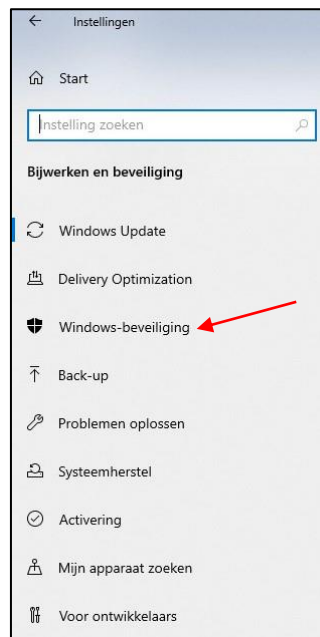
Instellingen

Start

Instelling zoeken

Bijwerken en beveiliging

Windows Update

Delivery Optimization

Windows-beveiliging

Back-up

Problemen oplossen

Systeemherstel

Activering

Mijn apparaat zoeken

Voor ontwikkelaars